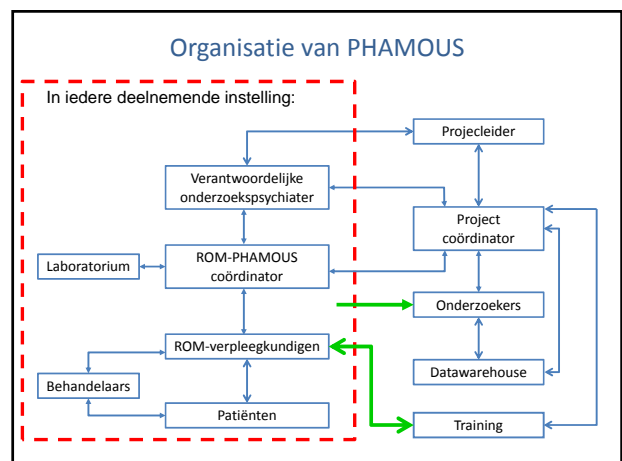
Organisatie van PHAMOUS

In iedere deelnemende instelling:

Projecleider

Verantwoordelijke onderzoekspsychiater

Project coördinator

Laboratorium

ROM-PHAMOUS coördinator

Onderzoekers

ROM-verpleegkundigen

Behandelaars

Datawarehouse

Patiënten

Training